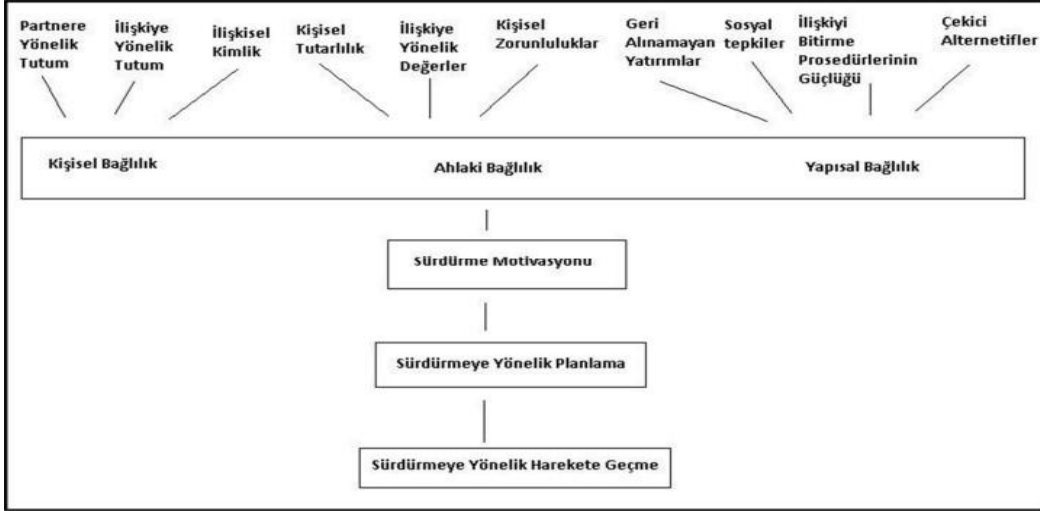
Partnere Yönelik Tutum

İlişkiye Yönelik Tutum

İlişkisel Kimlik

Kişisel Tutarlılık

İlişkiye Yönelik Değerler

Kişisel Zorunluluklar

Geri Alınamayan Yatırımlar

Sosyal tepkiler

İlişkiyi Bitirme Prosedürlerinin Güçlüğü

Çekici Alternetifler

Kişisel Bağlılık

Ahlaki Bağlılık

Yapısal Bağlılık

Sürdürme Motivasyonu

Sürdürmeye Yönelik Planlama

Sürdürmeye Yönelik Harekete Geçme